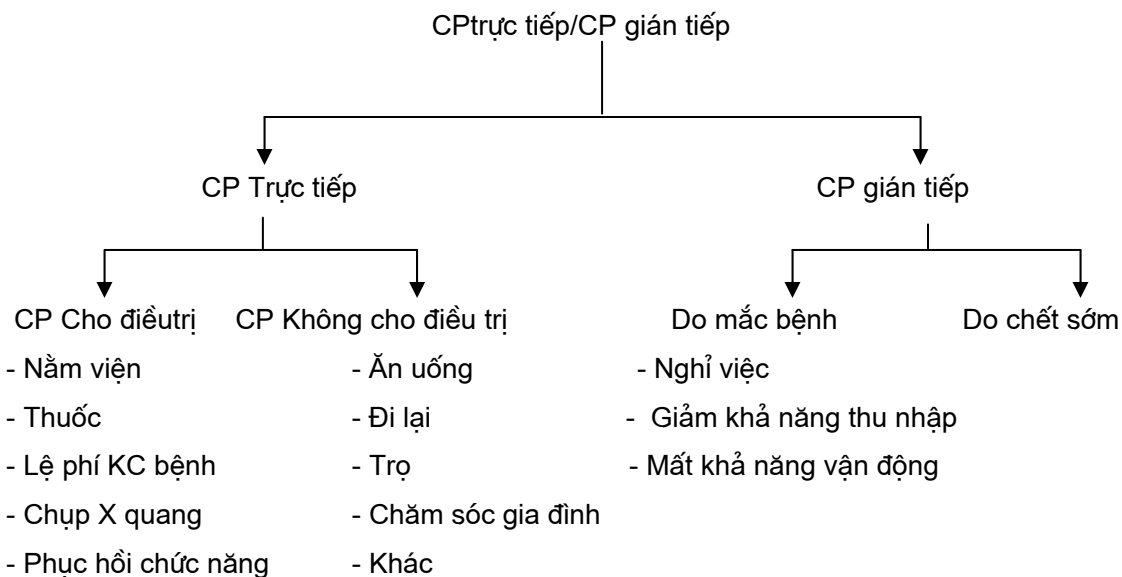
CPtrực tiếp/CP gián tiếp

CP Trực tiếp

CP gián tiếp

CP Cho điềutrị

- Nằm viện
- Thuốc
- Lệ phí KC bệnh
- Chụp X quang
- Phục hồi chức năng

CP Không cho điều trị

- Ăn uống
- Đi lại
- Trọ
- Chăm sóc gia đình
- Khác

Do mắc bệnh

- Nghỉ việc
- Giảm khả năng thu nhập
- Mất khả năng vận động

Do chết sớm